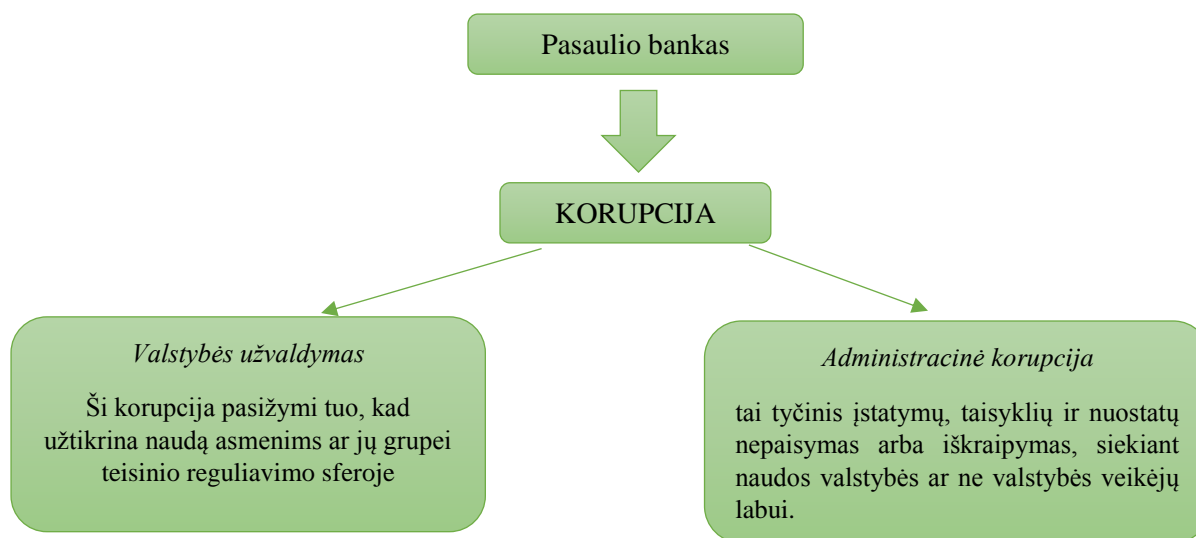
Pasaulio bankas

KORUPCIJA

Valstybės užvaldymas

Ši korupcija pasižymi tuo, kad užtikrina naudą asmenims ar jų grupei teisinio reguliavimo sferoje

Administracinė korupcija

tai tyčinis įstatymų, taisyklių ir nuostatų nepaisymas arba iškraipymas, siekiant naudos valstybės ar ne valstybės veikėjų labui.